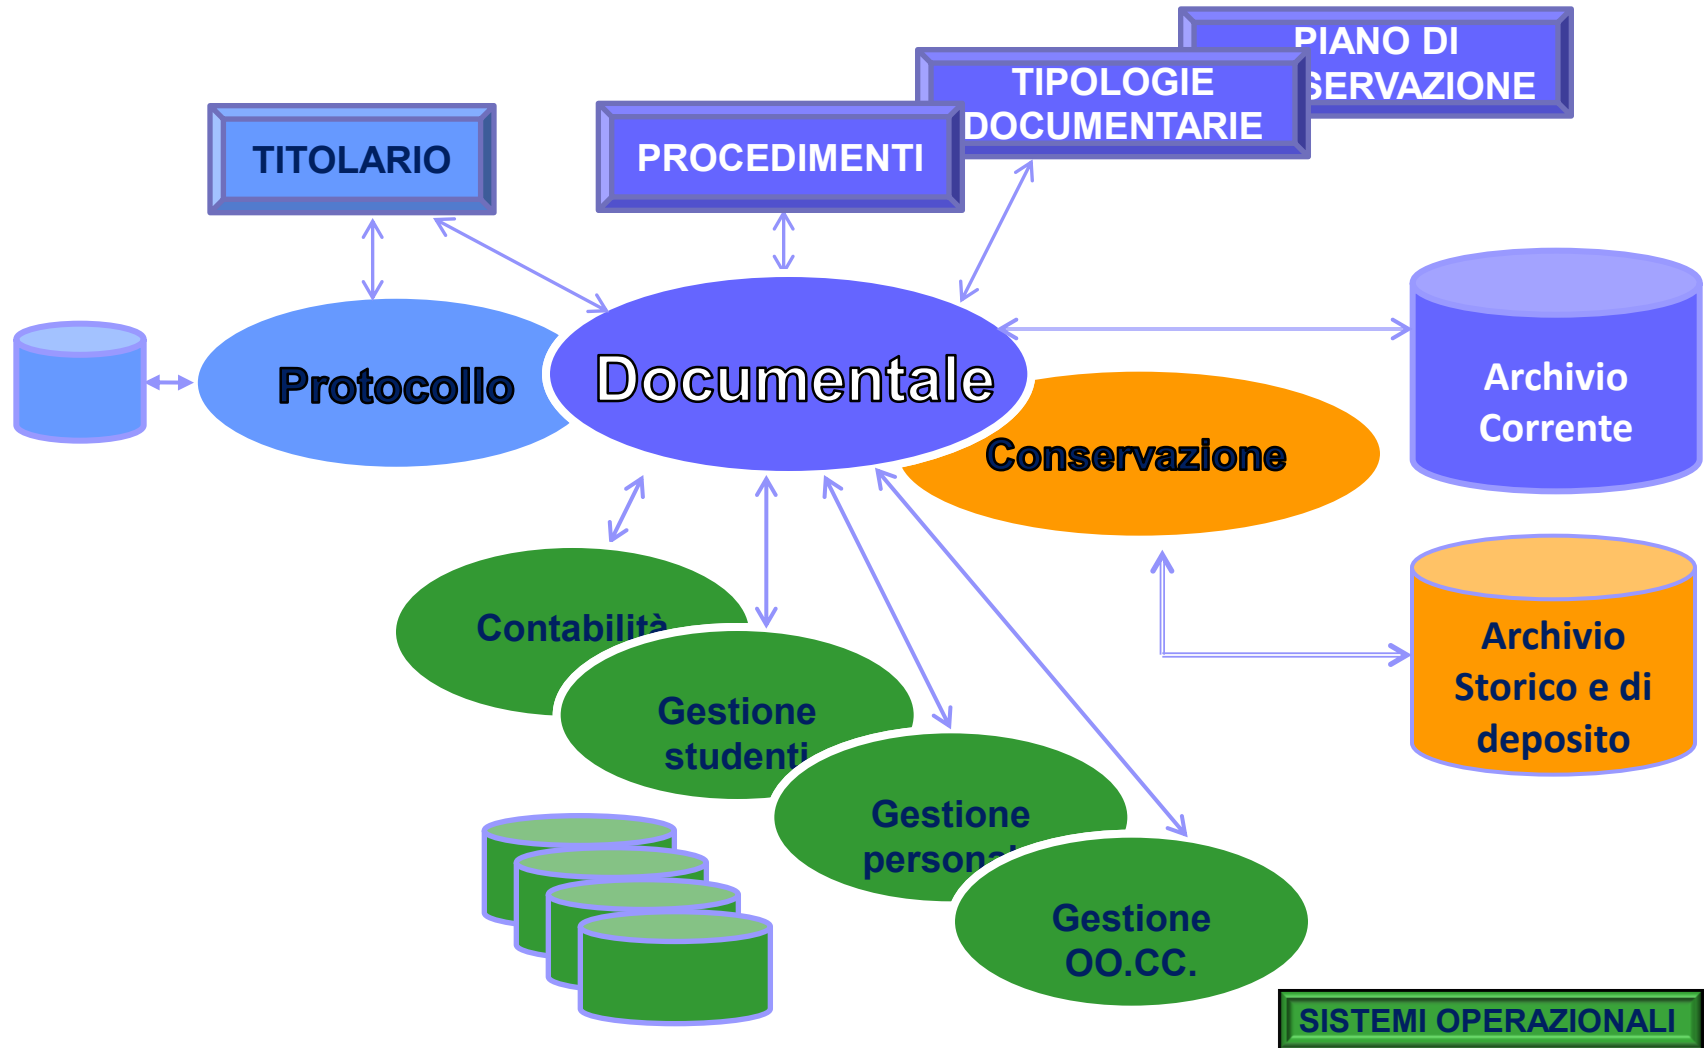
PIANO DI
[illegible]SERVAZIONE

TIPOLOGIE
DOCUMENTARIE

TITOLARIO

PROCEDIMENTI

Protocollo

Documentale

Conservazione

Archivio
Corrente

Archivio
Storico e di
deposito

Contabilità

Gestione
studenti

Gestione
person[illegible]

Gestione
OO.CC.

SISTEMI OPERAZIONALI